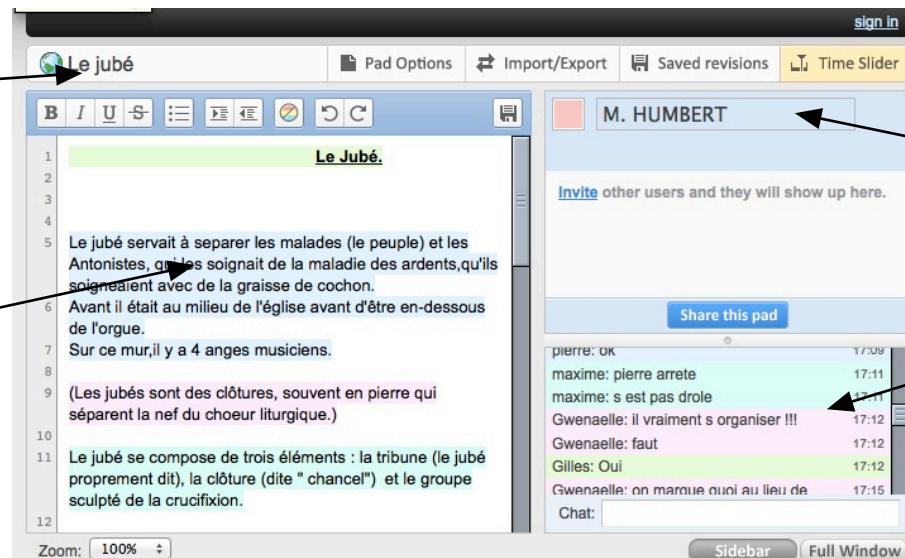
sign in

Le jubé

Pad Options | Import/Export | Saved revisions | Time Slider

B I U S

M. HUMBERT

Invite other users and they will show up here.

Share this pad

1 Le Jubé.
2
3
4
5 Le jubé servait à separer les malades (le peuple) et les Antonistes, qu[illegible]s soignait de la maladie des ardents,qu'ils soigneaient avec de la graisse de cochon.
6 Avant il était au milieu de l'église avant d'être en-dessous de l'orgue.
7 Sur ce mur,il y a 4 anges musiciens.
8
9 (Les jubés sont des clôtures, souvent en pierre qui séparent la nef du choeur liturgique.)
10
11 Le jubé se compose de trois éléments : la tribune (le jubé proprement dit), la clôture (dite " chancel") et le groupe sculpté de la crucifixion.
12

pierre: ok 17:09
maxime: pierre arrete 17:11
maxime: s est pas drole 17:11
Gwenaelle: il vraiment s organiser !!! 17:12
Gwenaelle: faut 17:12
Gilles: Oui 17:12
Gwenaelle: on marque quoi au lieu de 17:15

Chat:

Zoom: 100%

Sidebar | Full Window